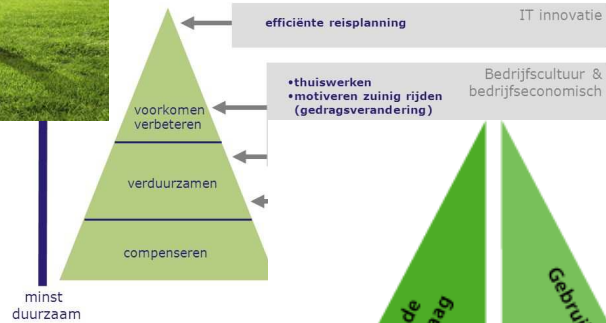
efficiënte reisplanning

IT innovatie

•thuiswerken
•motiveren zuinig rijden (gedragsverandering)

Bedrijfscultuur & bedrijfseconomisch

voorkomen
verbeteren

verduurzamen

compenseren

minst
duurzaam

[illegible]de
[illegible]aag

Gebrui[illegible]